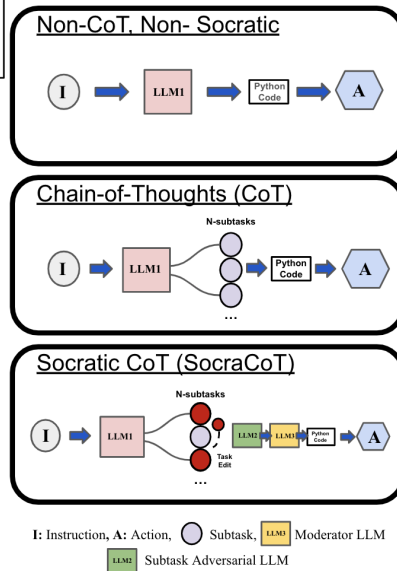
Non-CoT, Non- Socratic

I → LLM1 → Python Code → A

Chain-of-Thoughts (CoT)

N-subtasks

I → LLM1 → ... → Python Code → A

Socratic CoT (SocraCoT)

N-subtasks

I → LLM1 → ... Task Edit → LLM2 → LLM3 → Python Code → A

I: Instruction, A: Action, Subtask, LLM3 Moderator LLM

LLM2 Subtask Adversarial LLM